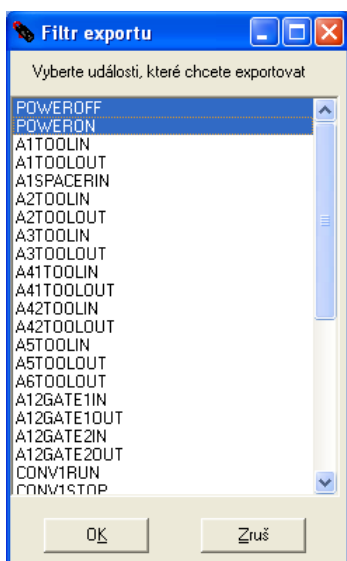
Filtr exportu

Vyberte události, které chcete exportovat

POWEROFF
POWERON
A1TOOLIN
A1TOOLOUT
A1SPACERIN
A2TOOLIN
A2TOOLOUT
A3TOOLIN
A3TOOLOUT
A41TOOLIN
A41TOOLOUT
A42TOOLIN
A42TOOLOUT
A5TOOLIN
A5TOOLOUT
A6TOOLOUT
A12GATE1IN
A12GATE1OUT
A12GATE2IN
A12GATE2OUT
CONV1RUN
CONV1STOP

OK
Zruš